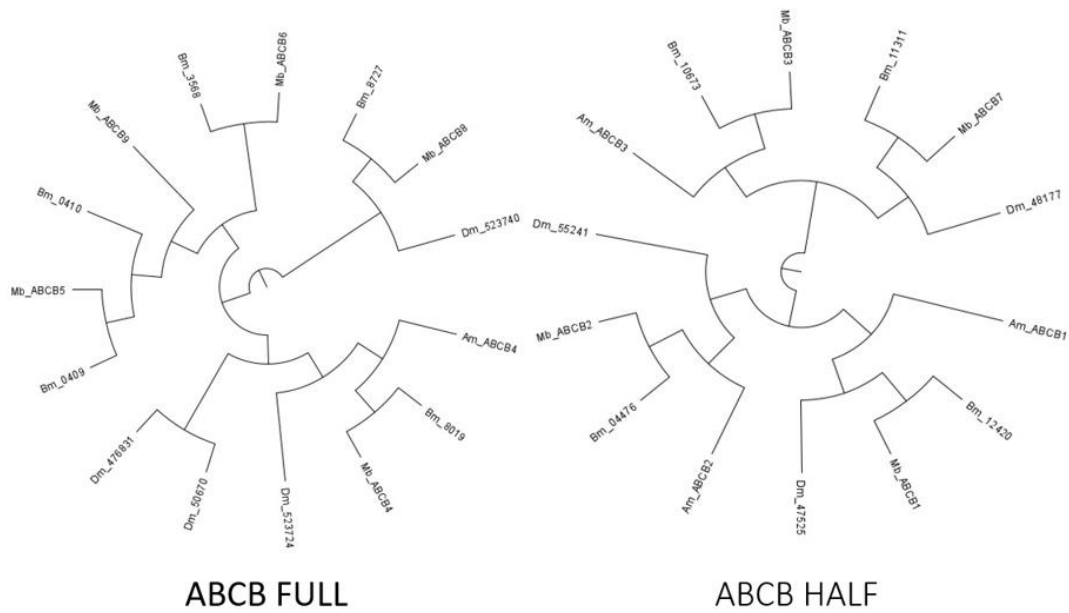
Bm_3568
Mb_ABCB6
Bm_8727
Mb_ABCB9
Mb_ABCB8
Bm_0410
Dm_523740
Mb_ABCB5
Am_ABCB4
Bm_0409
Bm_8019
Dm_476831
Mb_ABCB4
Dm_50670
Dm_523724

ABCB FULL

Bm_10673
Mb_ABCB3
Bm_11311
Am_ABCB3
Mb_ABCB7
Dm_48177
Dm_55241
Am_ABCB1
Mb_ABCB2
Bm_04476
Bm_12420
Am_ABCB2
Dm_47525
Mb_ABCB1

ABCB HALF